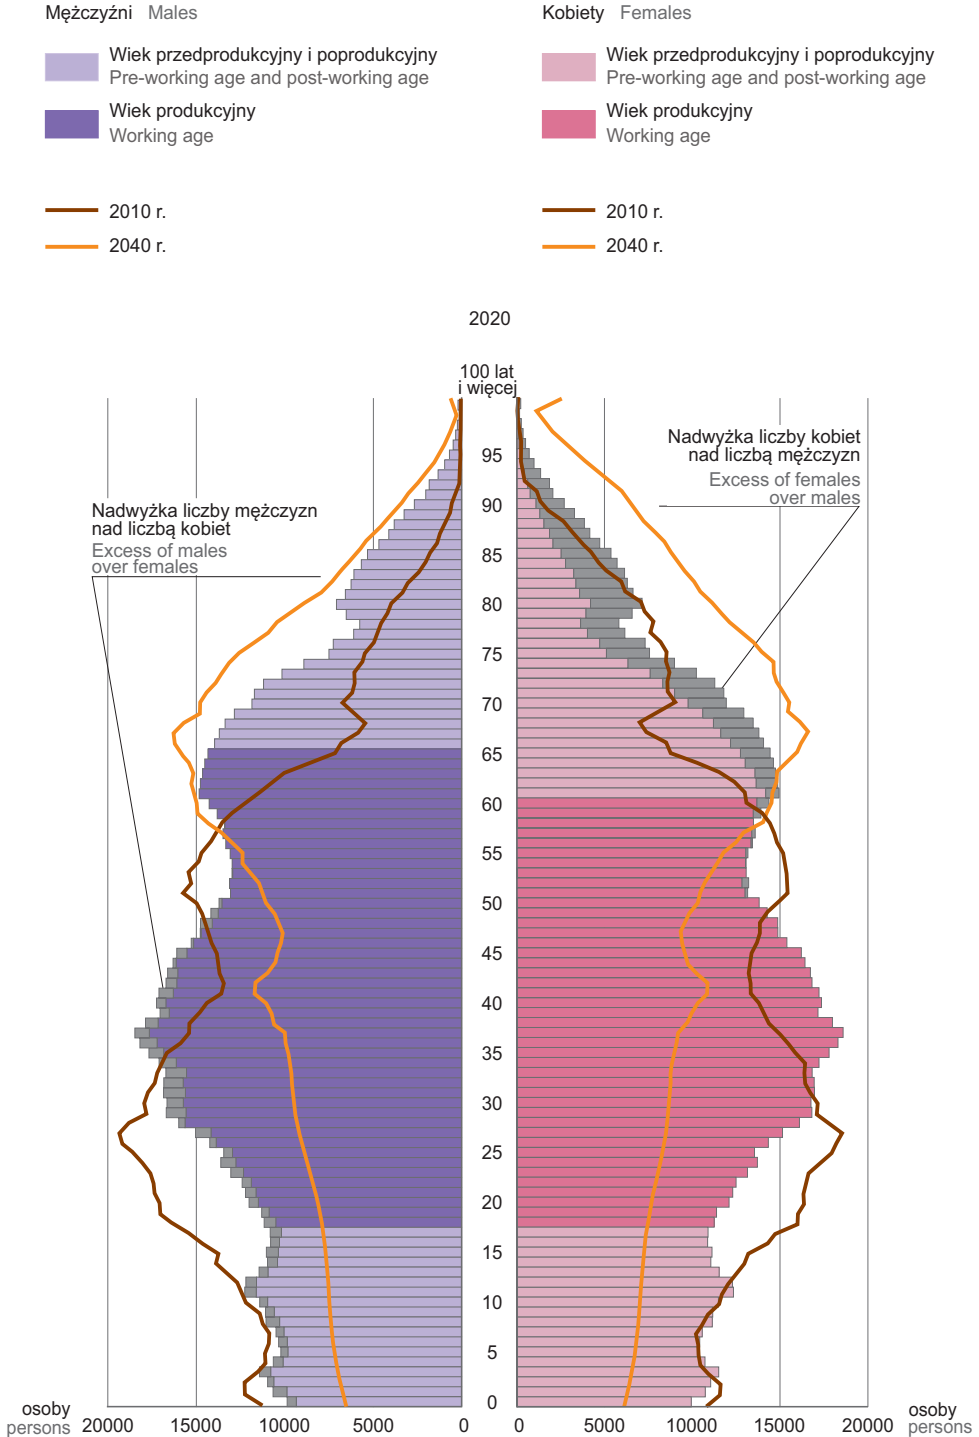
Mężczyźni Males

Wiek przedprodukcyjny i poprodukcyjny
Pre-working age and post-working age

Wiek produkcyjny
Working age

2010 r.

2040 r.

Kobiety Females

Wiek przedprodukcyjny i poprodukcyjny
Pre-working age and post-working age

Wiek produkcyjny
Working age

2010 r.

2040 r.

2020

100 lat i więcej

Nadwyżka liczby mężczyzn nad liczbą kobiet
Excess of males over females

Nadwyżka liczby kobiet nad liczbą mężczyzn
Excess of females over males

95
90
85
80
75
70
65
60
55
50
45
40
35
30
25
20
15
10
5
0

osoby
persons
20000 15000 10000 5000 0

0 5000 10000 15000 20000
osoby
persons